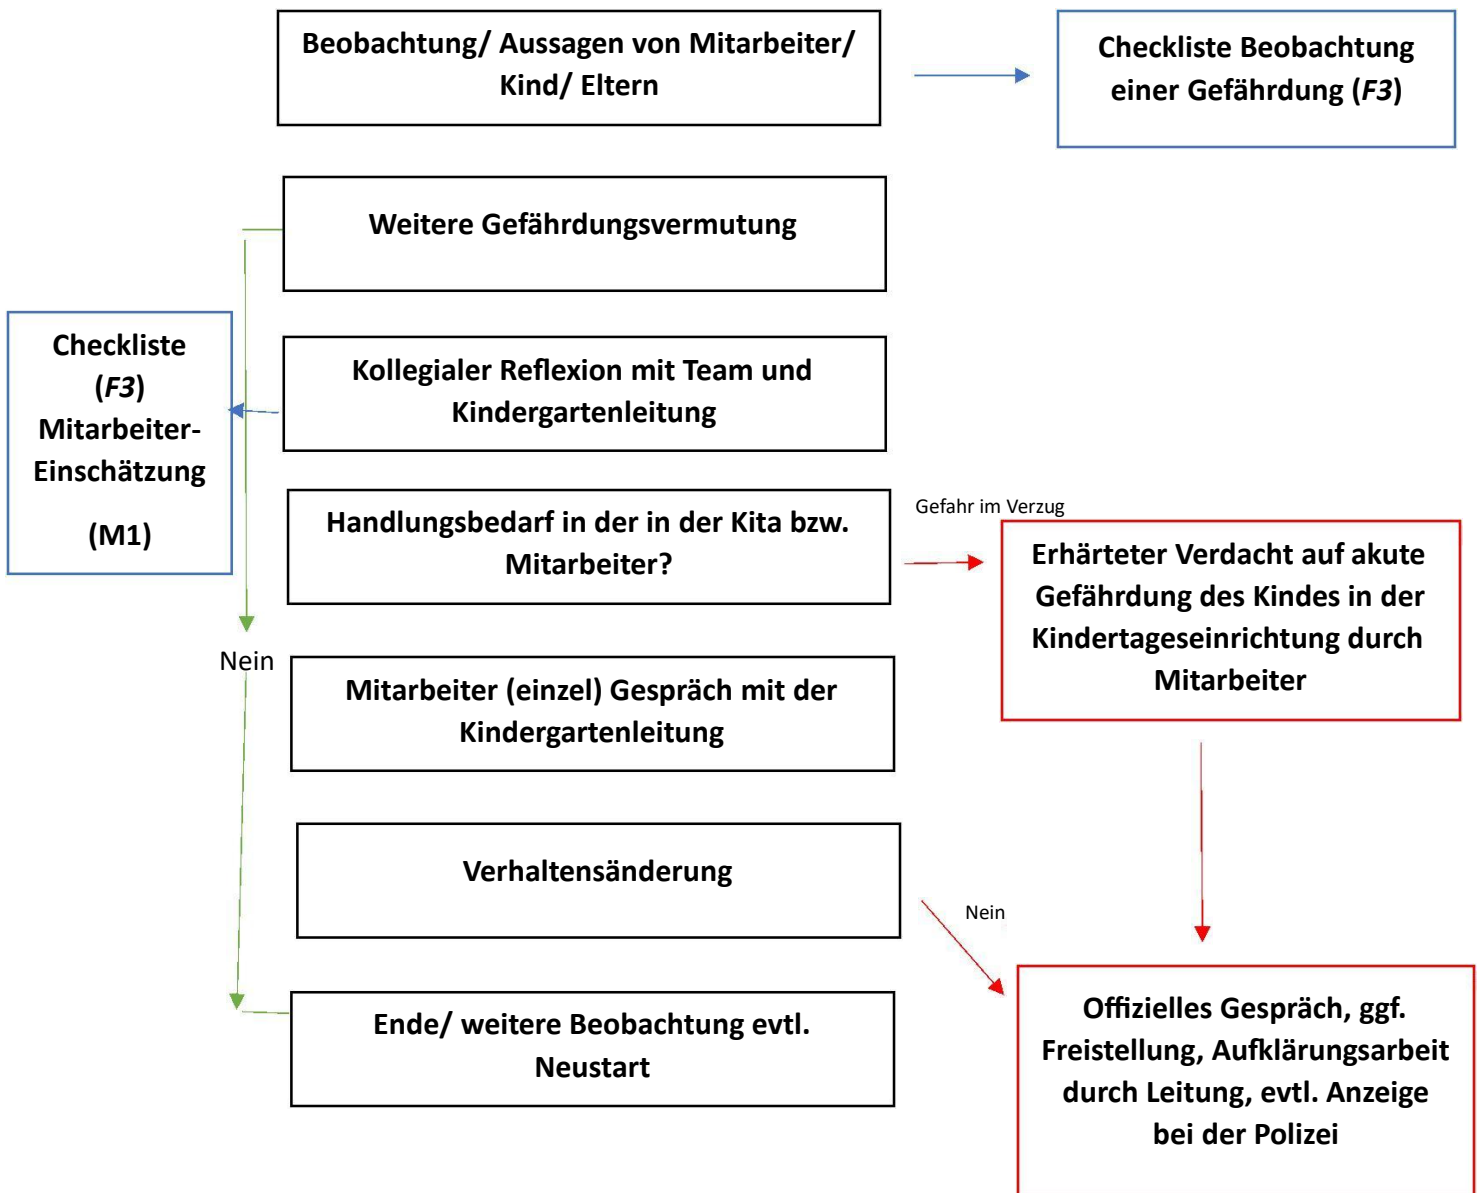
Beobachtung/ Aussagen von Mitarbeiter/ Kind/ Eltern

Checkliste Beobachtung einer Gefährdung (*F3*)

Weitere Gefährdungsvermutung

Checkliste (*F3*) Mitarbeiter-Einschätzung

(M1)

Kollegialer Reflexion mit Team und Kindergartenleitung

Handlungsbedarf in der in der Kita bzw. Mitarbeiter?

Gefahr im Verzug

Erhärteter Verdacht auf akute Gefährdung des Kindes in der Kindertageseinrichtung durch Mitarbeiter

Nein

Mitarbeiter (einzel) Gespräch mit der Kindergartenleitung

Verhaltensänderung

Nein

Offizielles Gespräch, ggf. Freistellung, Aufklärungsarbeit durch Leitung, evtl. Anzeige bei der Polizei

Ende/ weitere Beobachtung evtl. Neustart